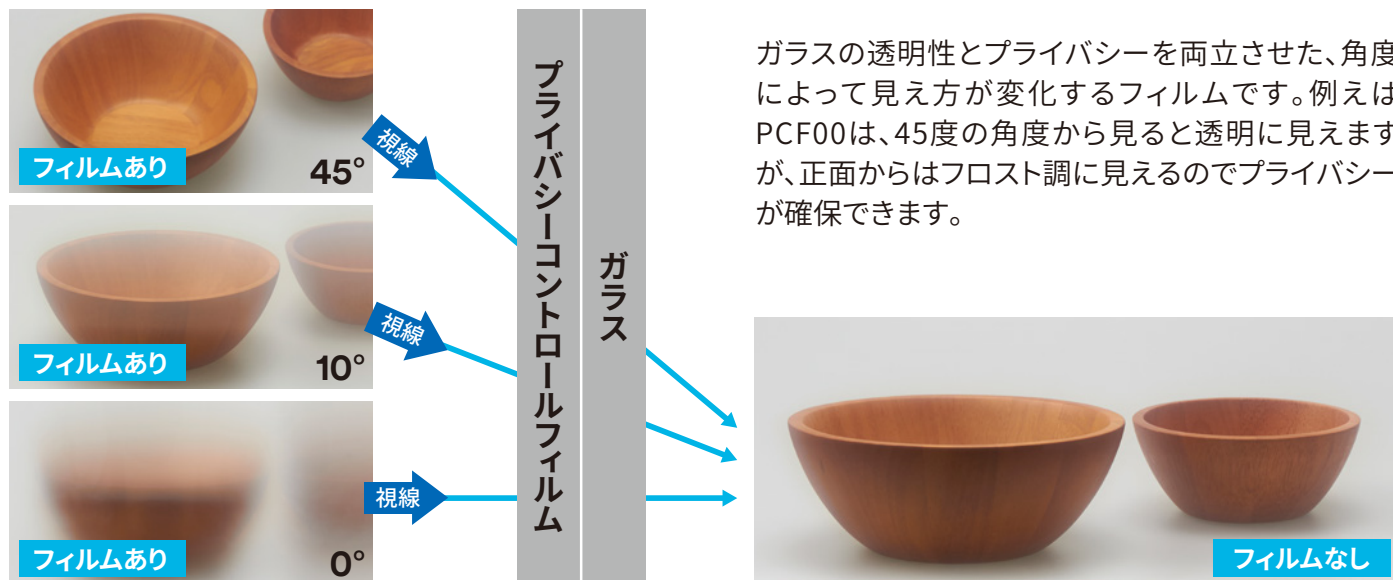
フィルムあり

45°

視線

フィルムあり

10°

視線

フィルムあり

0°

視線

プライバシーコントロールフィルム

ガラス

ガラスの透明性とプライバシーを両立させた、角度によって見え方が変化するフィルムです。例えばPCF00は、45度の角度から見ると透明に見えますが、正面からはフロスト調に見えるのでプライバシーが確保できます。

フィルムなし